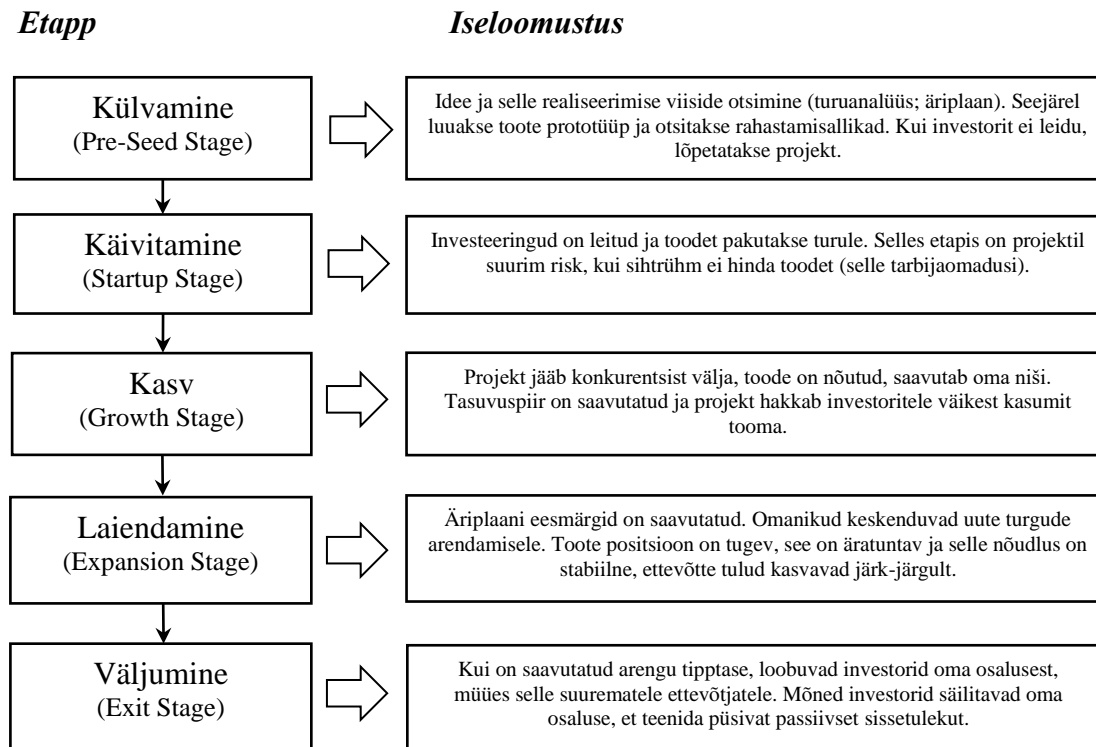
*Etapp* *Iseloomustus*

Külvamine
(Pre-Seed Stage)

Idee ja selle realiseerimise viiside otsimine (turuanalüüs; äriplaan). Seejärel luuakse toote prototüüp ja otsitakse rahastamisallikad. Kui investorit ei leidu, lõpetatakse projekt.

Käivitamine
(Startup Stage)

Investeeringud on leitud ja toodet pakutakse turule. Selles etapis on projektil suurim risk, kui sihtrühm ei hinda toodet (selle tarbijaomadusi).

Kasv
(Growth Stage)

Projekt jääb konkurentsist välja, toode on nõutud, saavutab oma niši. Tasuvuspiir on saavutatud ja projekt hakkab investoritele väikest kasumit tooma.

Laiendamine
(Expansion Stage)

Äriplaani eesmärgid on saavutatud. Omanikud keskenduvad uute turgude arendamisele. Toote positsioon on tugev, see on äratuntav ja selle nõudlus on stabiilne, ettevõtte tulud kasvavad järk-järgult.

Väljumine
(Exit Stage)

Kui on saavutatud arengu tipptase, loobuvad investorid oma osalusest, müües selle suurematele ettevõtjatele. Mõned investorid säilitavad oma osaluse, et teenida püsivat passiivset sissetulekut.